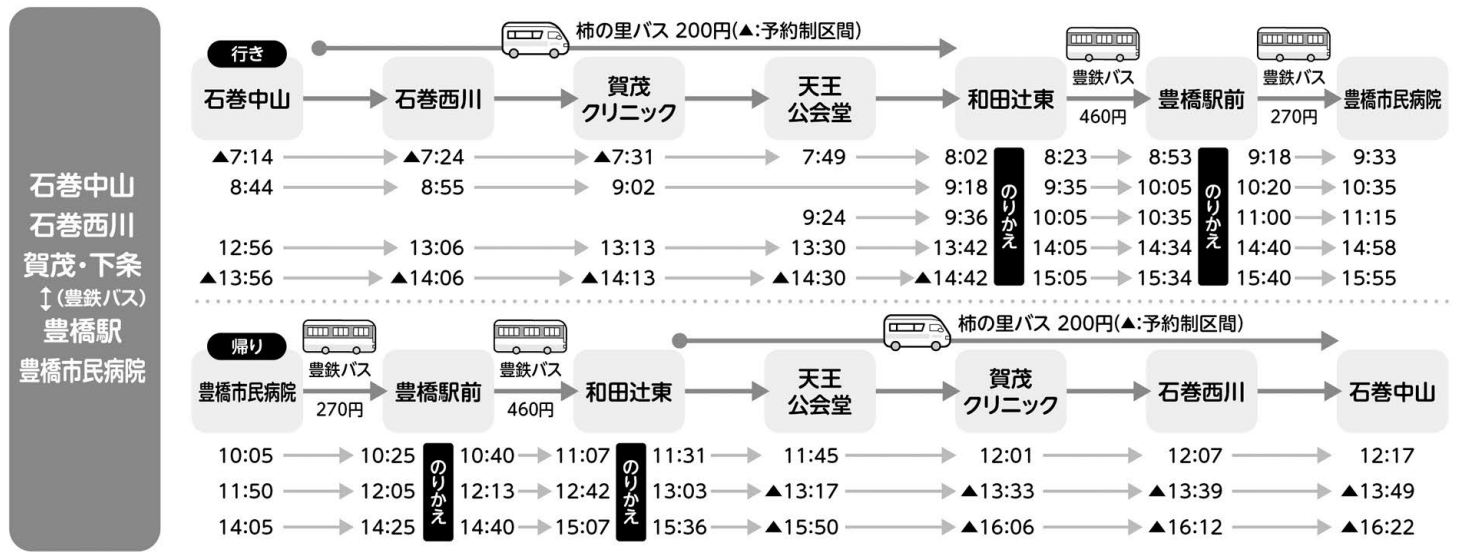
石巻中山
石巻西川
賀茂・下条
↕(豊鉄バス)
豊橋駅
豊橋市民病院

行き

柿の里バス 200円(▲:予約制区間)

| 石巻中山 | 石巻西川 | 賀茂クリニック | 天王公会堂 | 和田辻東 | | 豊鉄バス 460円 | 豊橋駅前 | | 豊鉄バス 270円 | 豊橋市民病院 |
|---|---|---|---|---|---|---|---|---|---|---|
| ▲7:14 | ▲7:24 | ▲7:31 | 7:49 | 8:02 | のりかえ | 8:23 | 8:53 | のりかえ | 9:18 | 9:33 |
| 8:44 | 8:55 | 9:02 | | 9:18 | | 9:35 | 10:05 | | 10:20 | 10:35 |
| | | | 9:24 | 9:36 | | 10:05 | 10:35 | | 11:00 | 11:15 |
| 12:56 | 13:06 | 13:13 | 13:30 | 13:42 | | 14:05 | 14:34 | | 14:40 | 14:58 |
| ▲13:56 | ▲14:06 | ▲14:13 | ▲14:30 | ▲14:42 | | 15:05 | 15:34 | | 15:40 | 15:55 |

帰り

柿の里バス 200円(▲:予約制区間)

| 豊橋市民病院 | 豊鉄バス 270円 | 豊橋駅前 | | 豊鉄バス 460円 | 和田辻東 | | 天王公会堂 | 賀茂クリニック | 石巻西川 | 石巻中山 |
|---|---|---|---|---|---|---|---|---|---|---|
| 10:05 | | 10:25 | のりかえ | 10:40 | 11:07 | のりかえ | 11:31 | 11:45 | 12:01 | 12:07 | 12:17 |
| 11:50 | | 12:05 | | 12:13 | 12:42 | | 13:03 | ▲13:17 | ▲13:33 | ▲13:39 | ▲13:49 |
| 14:05 | | 14:25 | | 14:40 | 15:07 | | 15:36 | ▲15:50 | ▲16:06 | ▲16:12 | ▲16:22 |